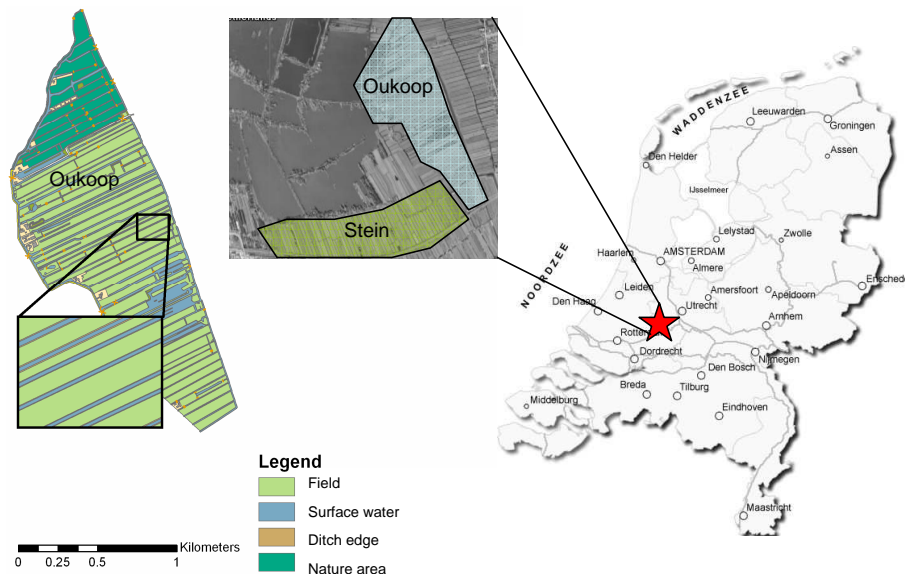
Oukoop

Oukoop

Stein

WADDENZEE

Leeuwarden

Groningen

Assen

Den Helder

IJsselmeer

Lelystad

Zwolle

Haarlem

AMSTERDAM

Almere

NOORDZEE

Leiden

Amersfoort

Apeldoorn

Enschede

Den Haag

Utrecht

Arnhem

Rotterdam

Dordrecht

Nijmegen

Den Bosch

Breda

Tilburg

Middelburg

Eindhoven

Maastricht

Legend

Field

Surface water

Ditch edge

Nature area

0 0.25 0.5 1 Kilometers